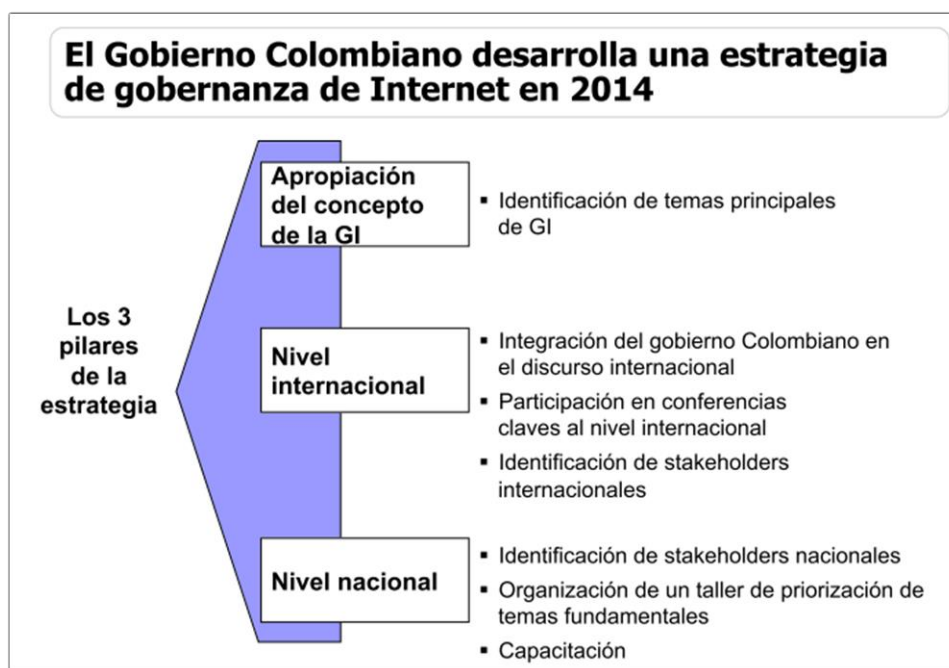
El Gobierno Colombiano desarrolla una estrategia de gobernanza de Internet en 2014

Los 3 pilares de la estrategia

Apropiación del concepto de la GI

- Identificación de temas principales de GI

Nivel internacional

- Integración del gobierno Colombiano en el discurso internacional
- Participación en conferencias claves al nivel internacional
- Identificación de stakeholders internacionales

Nivel nacional

- Identificación de stakeholders nacionales
- Organización de un taller de priorización de temas fundamentales
- Capacitación